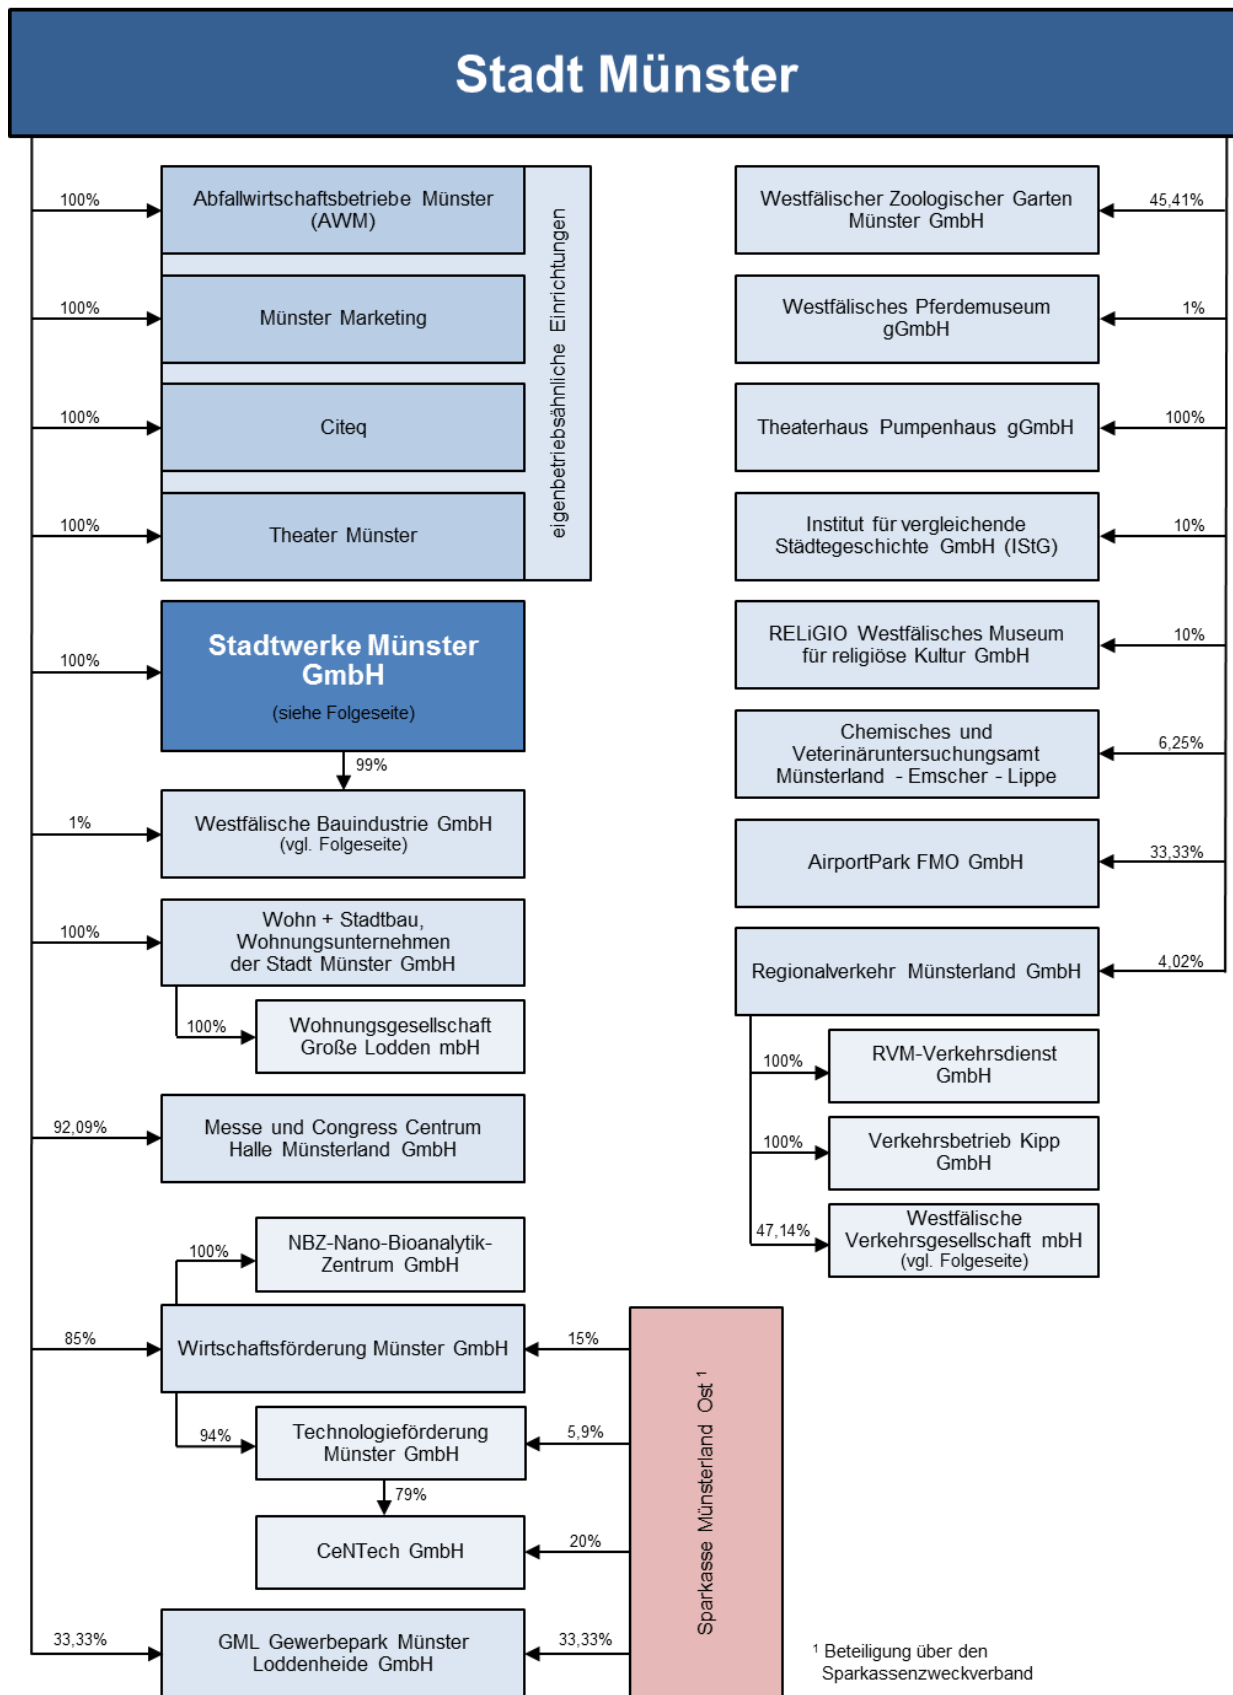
Stadt Münster

100%
Abfallwirtschaftsbetriebe Münster (AWM)

100%
Münster Marketing

100%
Citeq

100%
Theater Münster

eigenbetriebsähnliche Einrichtungen

100%
Stadtwerke Münster GmbH
(siehe Folgeseite)

99%

1%
Westfälische Bauindustrie GmbH
(vgl. Folgeseite)

100%
Wohn + Stadtbau, Wohnungsunternehmen der Stadt Münster GmbH

100%
Wohnungsgesellschaft Große Lodden mbH

92,09%
Messe und Congress Centrum Halle Münsterland GmbH

100%
NBZ-Nano-Bioanalytik-Zentrum GmbH

85%
Wirtschaftsförderung Münster GmbH

15%

94%
Technologieförderung Münster GmbH

5,9%

79%
CeNTech GmbH

20%

33,33%
GML Gewerbepark Münster Loddenheide GmbH

33,33%

Sparkasse Münsterland Ost $^1$

45,41%
Westfälischer Zoologischer Garten Münster GmbH

1%
Westfälisches Pferdemuseum gGmbH

100%
Theaterhaus Pumpenhaus gGmbH

10%
Institut für vergleichende Städtegeschichte GmbH (IStG)

10%
RELiGIO Westfälisches Museum für religiöse Kultur GmbH

6,25%
Chemisches und Veterinäruntersuchungsamt Münsterland - Emscher - Lippe

33,33%
AirportPark FMO GmbH

4,02%
Regionalverkehr Münsterland GmbH

100%
RVM-Verkehrsdienst GmbH

100%
Verkehrsbetrieb Kipp GmbH

47,14%
Westfälische Verkehrsgesellschaft mbH
(vgl. Folgeseite)

$^1$ Beteiligung über den Sparkassenzweckverband